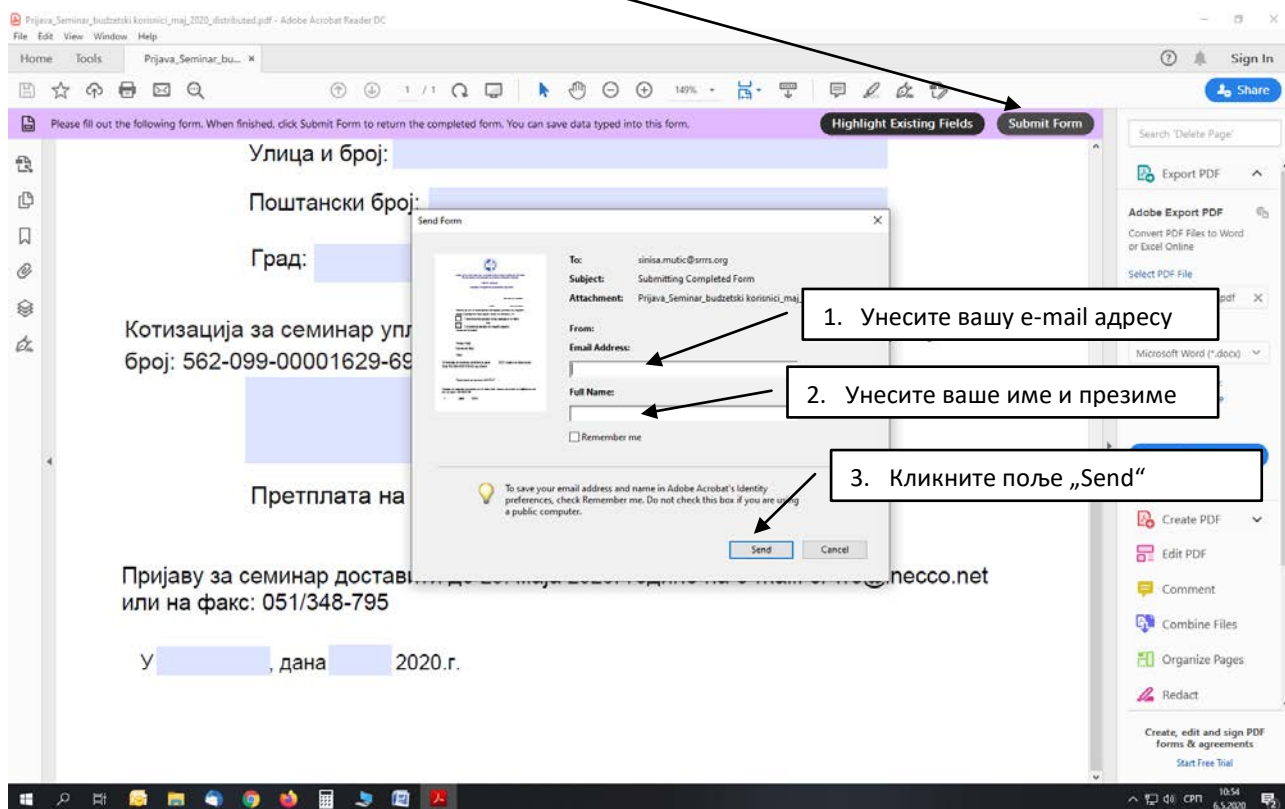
Prijava_Seminar_budzetski korisnici_maj_2020_distributed.pdf - Adobe Acrobat Reader DC
File Edit View Window Help
Home Tools Prijava_Seminar_bu... ×
1 / 1 149%
Sign In
Share
Please fill out the following form. When finished, click Submit Form to return the completed form. You can save data typed into this form.
Highlight Existing Fields
Submit Form

Улица и број:

Поштански број:

Град:

Котизација за семинар упл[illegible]
број: 562-099-00001629-69

Претплата на

Пријаву за семинар доставити до 25. маја 2020. године на e-mail: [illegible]@necco.net
или на факс: 051/348-795

У , дана 2020.г.

Send Form
To: sinisa.mutic@srrs.org
Subject: Submitting Completed Form
Attachment: Prijava_Seminar_budzetski korisnici_maj_
From:
Email Address:
Full Name:
Remember me
To save your email address and name in Adobe Acrobat's Identity preferences, check Remember me. Do not check this box if you are using a public computer.
Send
Cancel

1. Унесите вашу e-mail адресу
2. Унесите ваше име и презиме
3. Кликните поље „Send“

Search 'Delete Page'
Export PDF
Adobe Export PDF
Convert PDF Files to Word or Excel Online
Select PDF File
pdf
Microsoft Word (*.docx)
Create PDF
Edit PDF
Comment
Combine Files
Organize Pages
Redact
Create, edit and sign PDF forms & agreements
Start Free Trial

СРП 10:54 6.5.2020